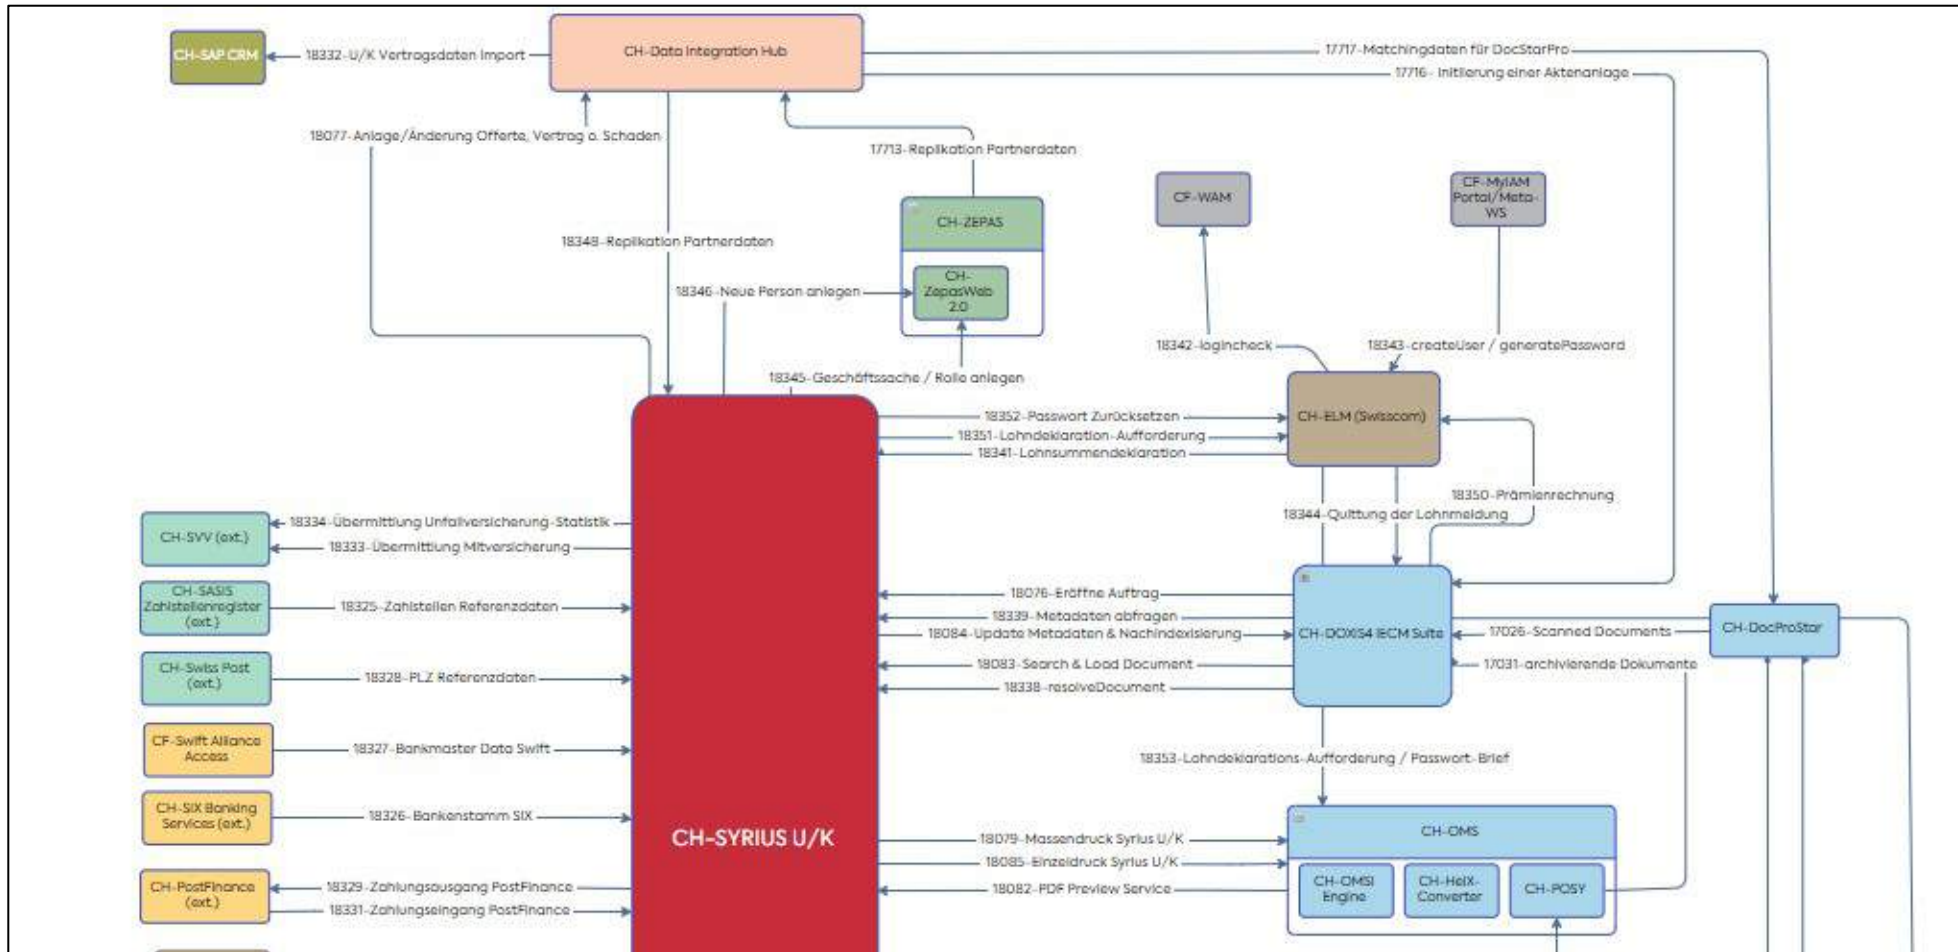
CH-SAP CRM
18332-U/K Vertragsdaten Import
CH-Data Integration Hub
17717-Matchingdaten für DocStarPro
17716- Initiierung einer Aktenanlage
18077-Anlage/Änderung Offerte, Vertrag o. Schaden
17713-Replikation Partnerdaten
CH-ZEPAS
CF-WAM
CF-MyIAM Portal/Meta-WS
18348-Replikation Partnerdaten
18346-Neue Person anlegen
CH-ZepasWeb 2.0
18342-logincheck
18343-createUser / generatePassword
18345-Geschäftssache / Rolle anlegen
18352-Passwort Zurücksetzen
CH-ELM (Swisscom)
18351-Lohndeklaration-Aufforderung
18341-Lohnsummendeklaration
18350-Prämienrechnung
18344-Quittung der Lohnmeldung
CH-SVV (ext.)
18334-Übermittlung Unfallversicherung-Statistik
18333-Übermittlung Mitversicherung
CH-SASIS Zahlstellenregister (ext.)
18325-Zahlstellen Referenzdaten
18076-Eröffne Auftrag
18339-Metadaten abfragen
18084-Update Metadaten & Nachindexierung
CH-DOXiS4 iECM Suite
17026-Scanned Documents
CH-DocProStar
CH-Swiss Post (ext.)
18328-PLZ Referenzdaten
18083-Search & Load Document
17031-archivierende Dokumente
18338-resolveDocument
CF-Swift Alliance Access
18327-Bankmaster Data Swift
18353-Lohndeklarations-Aufforderung / Passwort-Brief
CH-SIX Banking Services (ext.)
18326-Bankenstamm SIX
CH-OMS
CH-SYRIUS U/K
18079-Massendruck Syrius U/K
18085-Einzeldruck Syrius U/K
CH-PostFinance (ext.)
18329-Zahlungsausgang PostFinance
18082-PDF Preview Service
CH-OMSI Engine
CH-HeiX-Converter
CH-POSY
18331-Zahlungseingang PostFinance